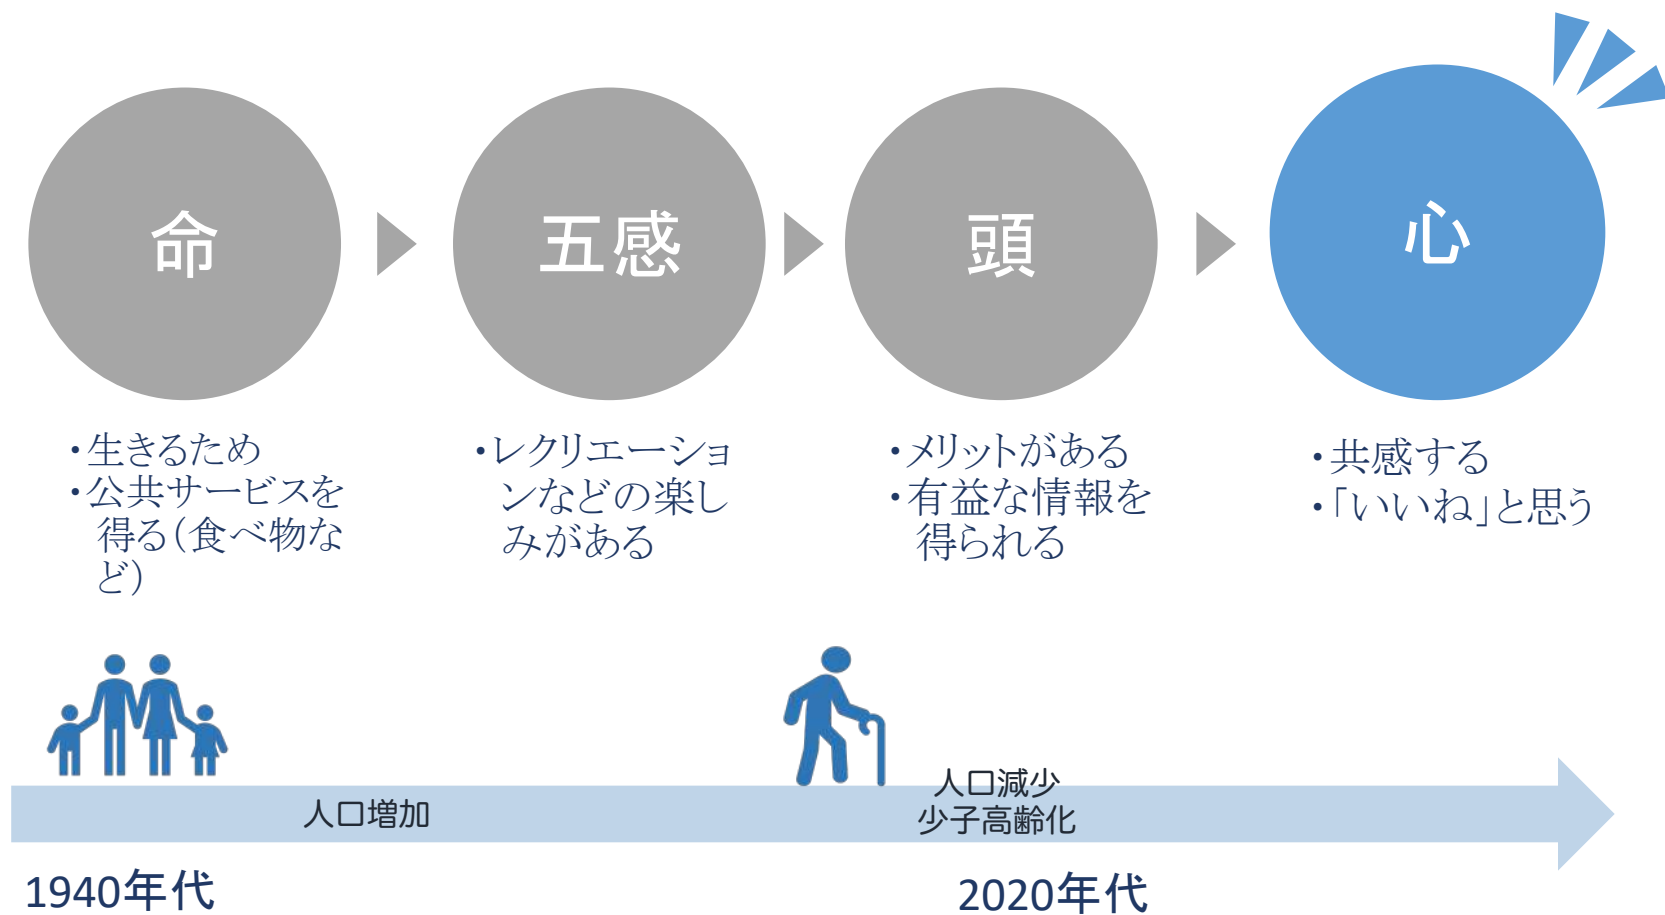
命

五感

頭

心

・生きるため
・公共サービスを得る（食べ物など）

・レクリエーションなどの楽しみがある

・メリットがある
・有益な情報を得られる

・共感する
・「いいね」と思う

人口増加

人口減少
少子高齢化

1940年代

2020年代